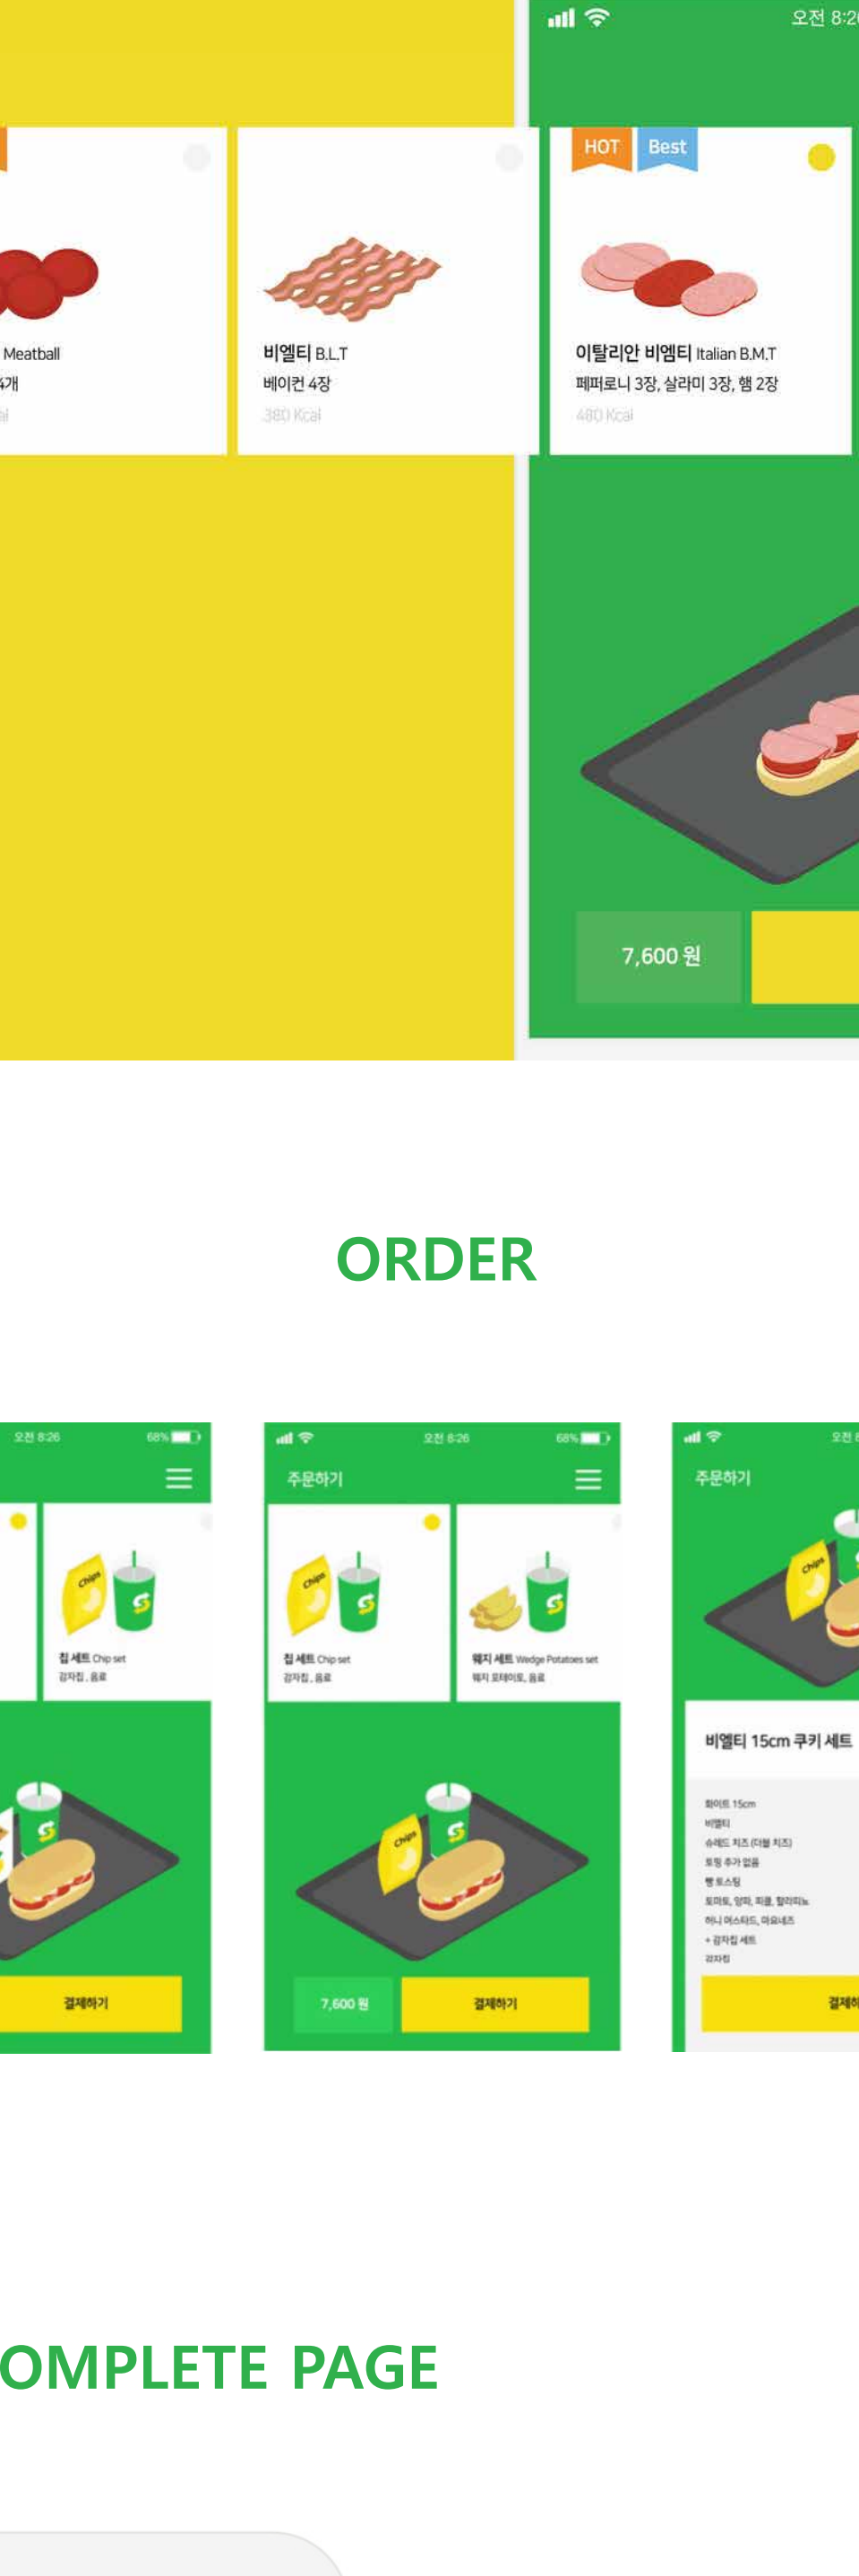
오전 8:2

Meatball
4개
al

비엘티 B.L.T
베이컨 4장
380 Kcal

HOT Best

이탈리안 비엠티 Italian B.M.T
페퍼로니 3장, 살라미 3장, 햄 2장
480 Kcal

7,600 원

ORDER

오전 8:26 68%

칩 세트 Chip set
감자칩, 음료

Chips

결제하기

오전 8:26 68%

주문하기

Chips

칩 세트 Chip set
감자칩, 음료

웨지 세트 Wedge Potatoes set
웨지 포테이토, 음료

Chips

7,600 원

결제하기

오전 8

주문하기

Chips

비엘티 15cm 쿠키 세트

화이트 15cm
비엘티
슈레드 치즈 (더블 치즈)
토핑 추가 없음
빵 토스팅
토마토, 양파, 피클, 할라피뇨
허니 머스타드, 마요네즈
+ 감자칩 세트
감자칩

결제히

OMPLETE PAGE